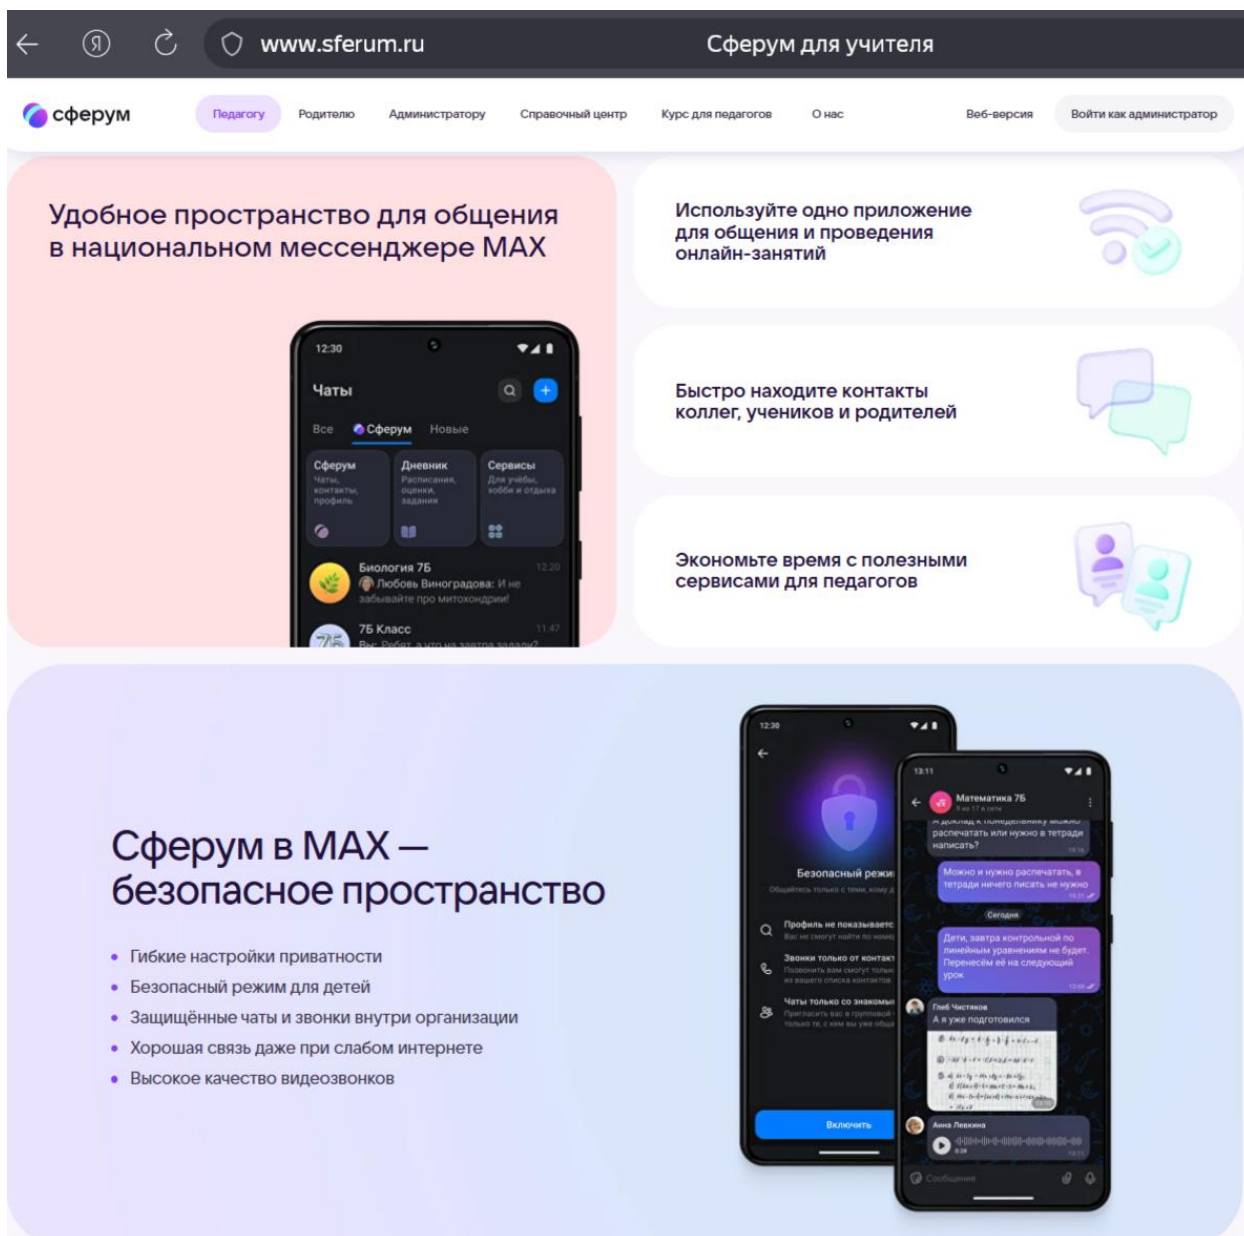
www.sferum.ru

Сферум для учителя

сферум

Педагогу Родителю Администратору Справочный центр Курс для педагогов О нас Веб-версия Войти как администратор

Удобное пространство для общения в национальном мессенджере MAX

12:30

Чаты

Все Сферум Новые

Сферум
Чаты, контакты, профиль

Дневник
Расписание, оценки, задания

Сервисы
Для учёбы, хобби и отдыха

Биология 7Б 12:20
Любовь Виноградова: И не забывайте про митохондрии!

7Б Класс 11:47
Вы: Ребят, а что на завтра задали?

Используйте одно приложение для общения и проведения онлайн-занятий

Быстро находите контакты коллег, учеников и родителей

Экономьте время с полезными сервисами для педагогов

Сферум в MAX — безопасное пространство

• Гибкие настройки приватности
• Безопасный режим для детей
• Защищённые чаты и звонки внутри организации
• Хорошая связь даже при слабом интернете
• Высокое качество видеозвонков

12:30

Безопасный режи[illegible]

Общайтесь только с теми, кому д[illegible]

Профиль не показываетс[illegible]
Вас не смогут найти по номе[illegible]

Звонки только от контакт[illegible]
Позвонить вам смогут только из вашего списка контактов

Чаты только со знакомы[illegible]
Пригласить вас в групповой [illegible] только те, с кем вы уже обща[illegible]

Включить

13:11

Математика 7Б

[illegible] распечатать или нужно в тетради написать?

Можно и нужно распечатать, в тетради ничего писать не нужно

Сегодня

Дети, завтра контрольной по линейным уравнениям не будет. Перенесём её на следующий урок

Глеб Чистяков
А я уже подготовился

Анна Левкина

Сообщение